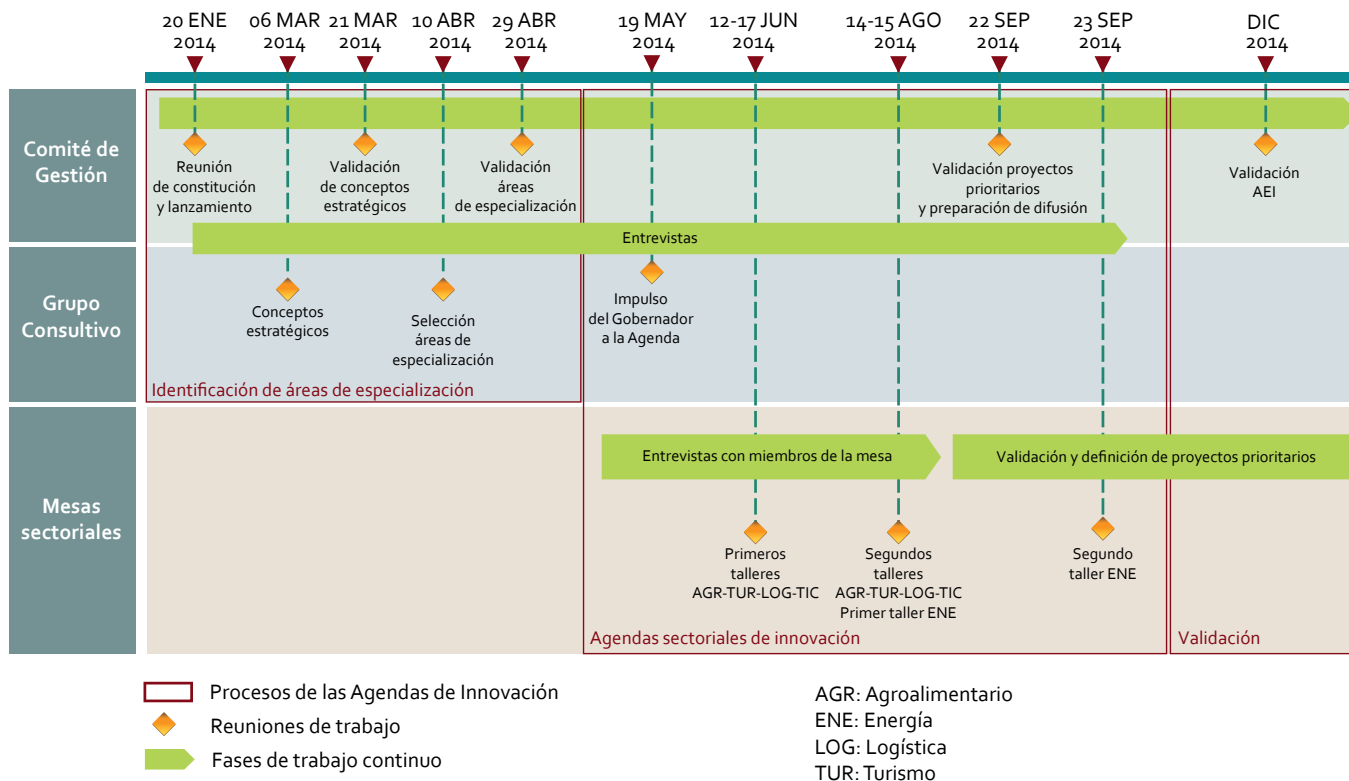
20 ENE 2014
06 MAR 2014
21 MAR 2014
10 ABR 2014
29 ABR 2014
19 MAY 2014
12-17 JUN 2014
14-15 AGO 2014
22 SEP 2014
23 SEP 2014
DIC 2014

Comité de Gestión

Reunión de constitución y lanzamiento

Validación de conceptos estratégicos

Validación áreas de especialización

Validación proyectos prioritarios y preparación de difusión

Validación AEI

Entrevistas

Grupo Consultivo

Conceptos estratégicos

Selección áreas de especialización

Impulso del Gobernador a la Agenda

Identificación de áreas de especialización

Mesas sectoriales

Entrevistas con miembros de la mesa

Validación y definición de proyectos prioritarios

Primeros talleres AGR-TUR-LOG-TIC

Segundos talleres AGR-TUR-LOG-TIC Primer taller ENE

Segundo taller ENE

Agendas sectoriales de innovación

Validación

Procesos de las Agendas de Innovación
Reuniones de trabajo
Fases de trabajo continuo

AGR: Agroalimentario
ENE: Energía
LOG: Logística
TUR: Turismo